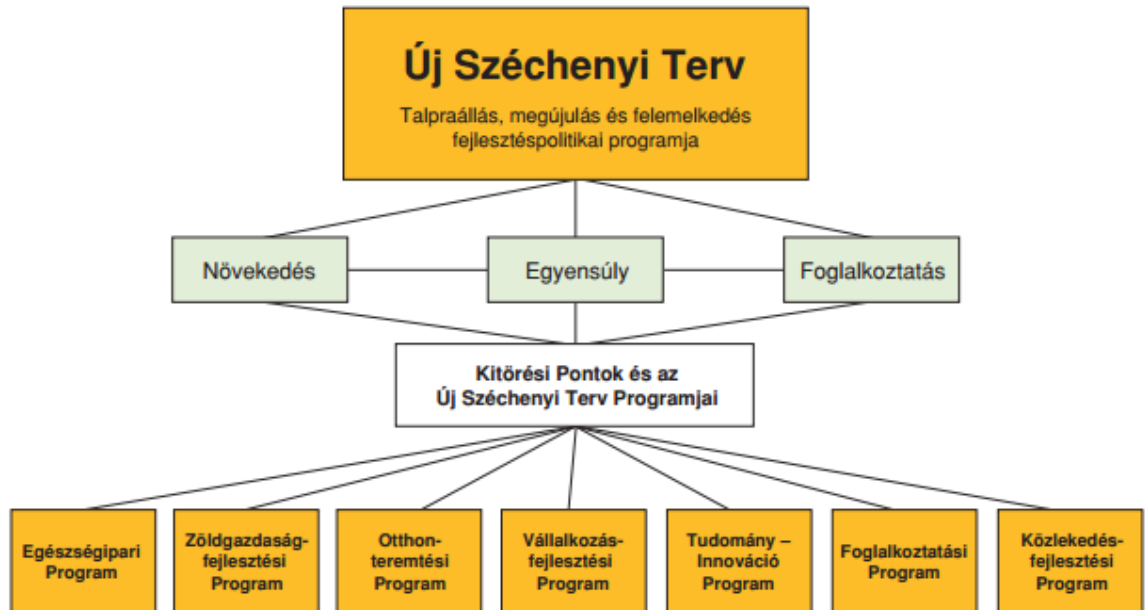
Új Széchenyi Terv

Talpraállás, megújulás és felemelkedés fejlesztéspolitikai programja

Növekedés

Egyensúly

Foglalkoztatás

Kitörési Pontok és az Új Széchenyi Terv Programjai

Egészségipari Program

Zöldgazdaság-fejlesztési Program

Otthonteremtési Program

Vállalkozás-fejlesztési Program

Tudomány – Innováció Program

Foglalkoztatási Program

Közlekedés-fejlesztési Program